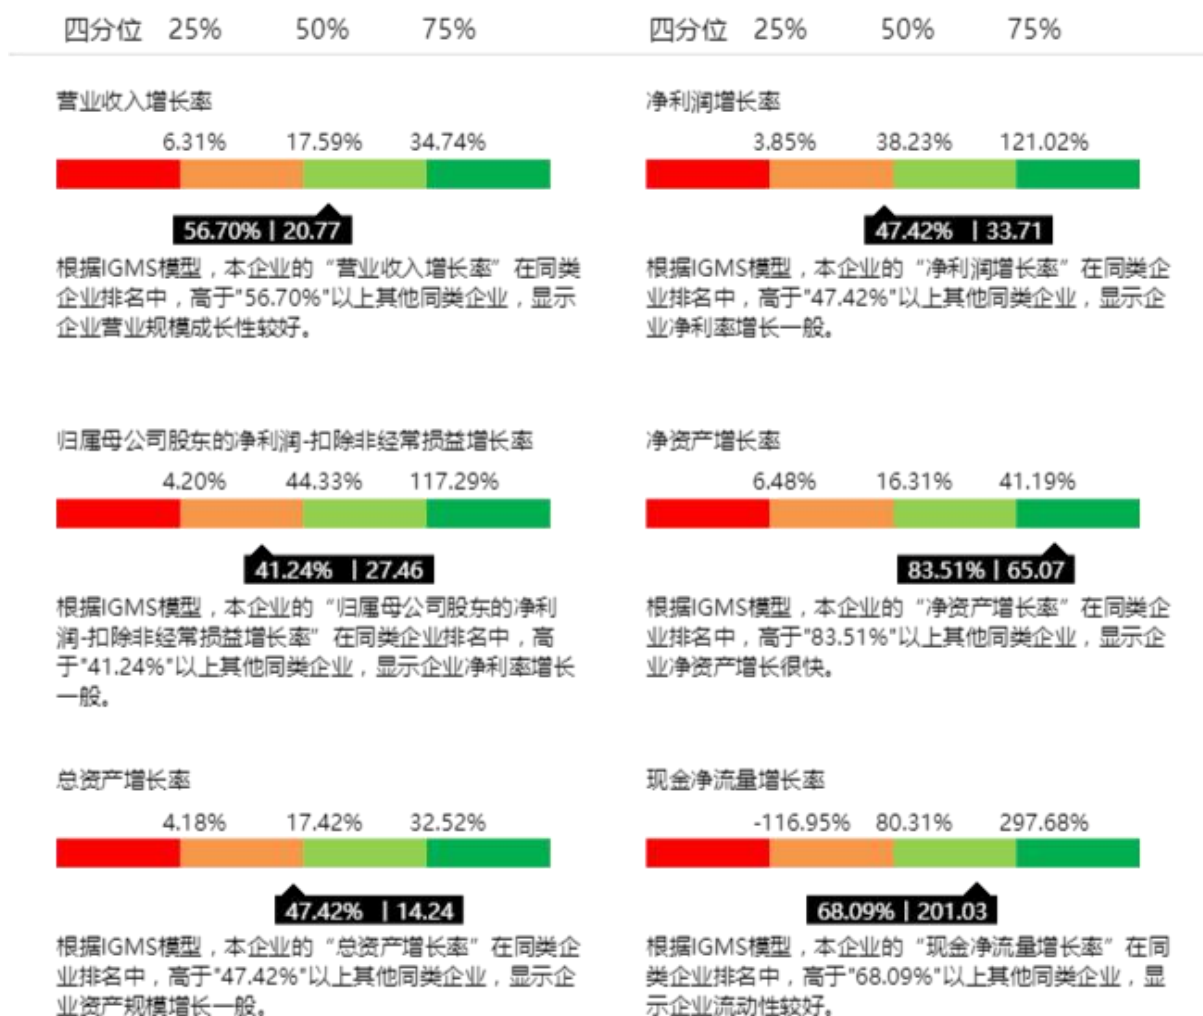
四分位 25% 50% 75%

营业收入增长率

6.31% 17.59% 34.74%

56.70% | 20.77

根据IGMS模型，本企业的“营业收入增长率”在同类企业排名中，高于"56.70%"以上其他同类企业，显示企业营业规模成长性较好。

归属母公司股东的净利润-扣除非经常损益增长率

4.20% 44.33% 117.29%

41.24% | 27.46

根据IGMS模型，本企业的“归属母公司股东的净利润-扣除非经常损益增长率”在同类企业排名中，高于"41.24%"以上其他同类企业，显示企业净利率增长一般。

总资产增长率

4.18% 17.42% 32.52%

47.42% | 14.24

根据IGMS模型，本企业的“总资产增长率”在同类企业排名中，高于"47.42%"以上其他同类企业，显示企业资产规模增长一般。

四分位 25% 50% 75%

净利润增长率

3.85% 38.23% 121.02%

47.42% | 33.71

根据IGMS模型，本企业的“净利润增长率”在同类企业排名中，高于"47.42%"以上其他同类企业，显示企业净利率增长一般。

净资产增长率

6.48% 16.31% 41.19%

83.51% | 65.07

根据IGMS模型，本企业的“净资产增长率”在同类企业排名中，高于"83.51%"以上其他同类企业，显示企业净资产增长很快。

现金净流量增长率

-116.95% 80.31% 297.68%

68.09% | 201.03

根据IGMS模型，本企业的“现金净流量增长率”在同类企业排名中，高于"68.09%"以上其他同类企业，显示企业流动性较好。